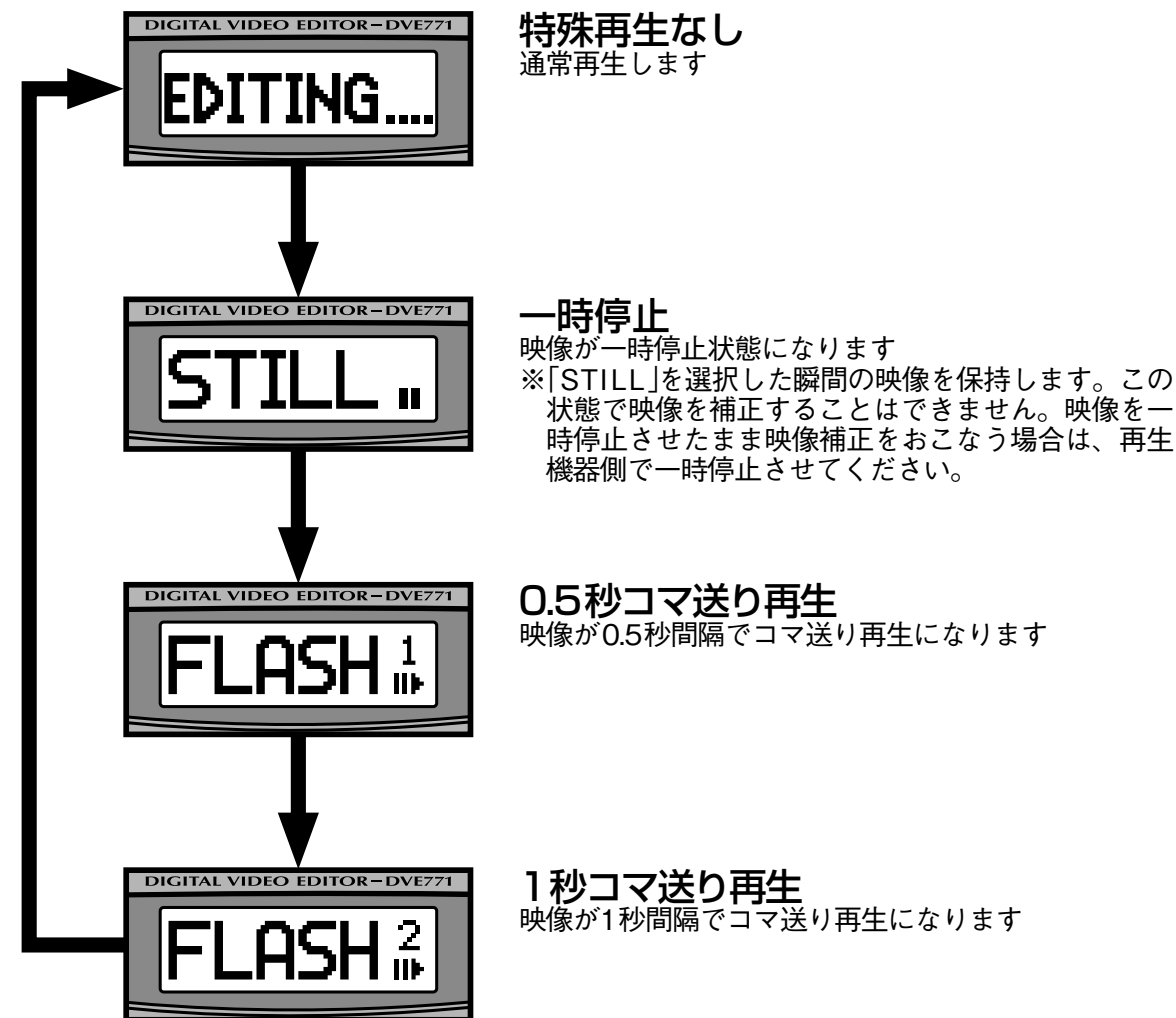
DIGITAL VIDEO EDITOR－DVE771

EDITING....

特殊再生なし
通常再生します

DIGITAL VIDEO EDITOR－DVE771

STILL

一時停止
映像が一時停止状態になります
※「STILL」を選択した瞬間の映像を保持します。この状態で映像を補正することはできません。映像を一時停止させたまま映像補正をおこなう場合は、再生機器側で一時停止させてください。

DIGITAL VIDEO EDITOR－DVE771

FLASH 1

0.5秒コマ送り再生
映像が0.5秒間隔でコマ送り再生になります

DIGITAL VIDEO EDITOR－DVE771

FLASH 2

1秒コマ送り再生
映像が1秒間隔でコマ送り再生になります